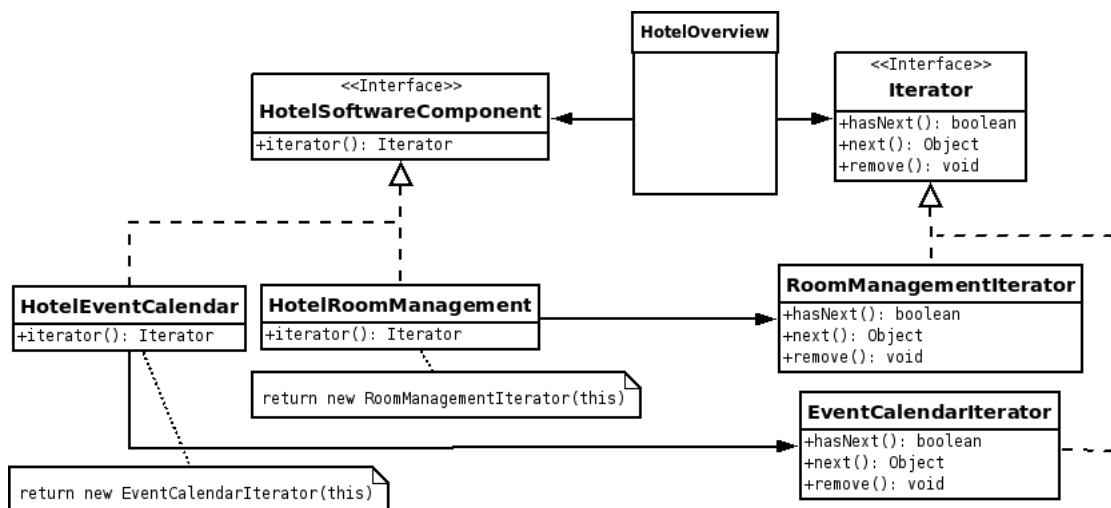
HotelOverview

<<Interface>>
HotelSoftwareComponent
+iterator(): Iterator

<<Interface>>
Iterator
+hasNext(): boolean
+next(): Object
+remove(): void

HotelEventCalendar
+iterator(): Iterator

HotelRoomManagement
+iterator(): Iterator

return new RoomManagementIterator(this)

RoomManagementIterator
+hasNext(): boolean
+next(): Object
+remove(): void

EventCalendarIterator
+hasNext(): boolean
+next(): Object
+remove(): void

return new EventCalendarIterator(this)